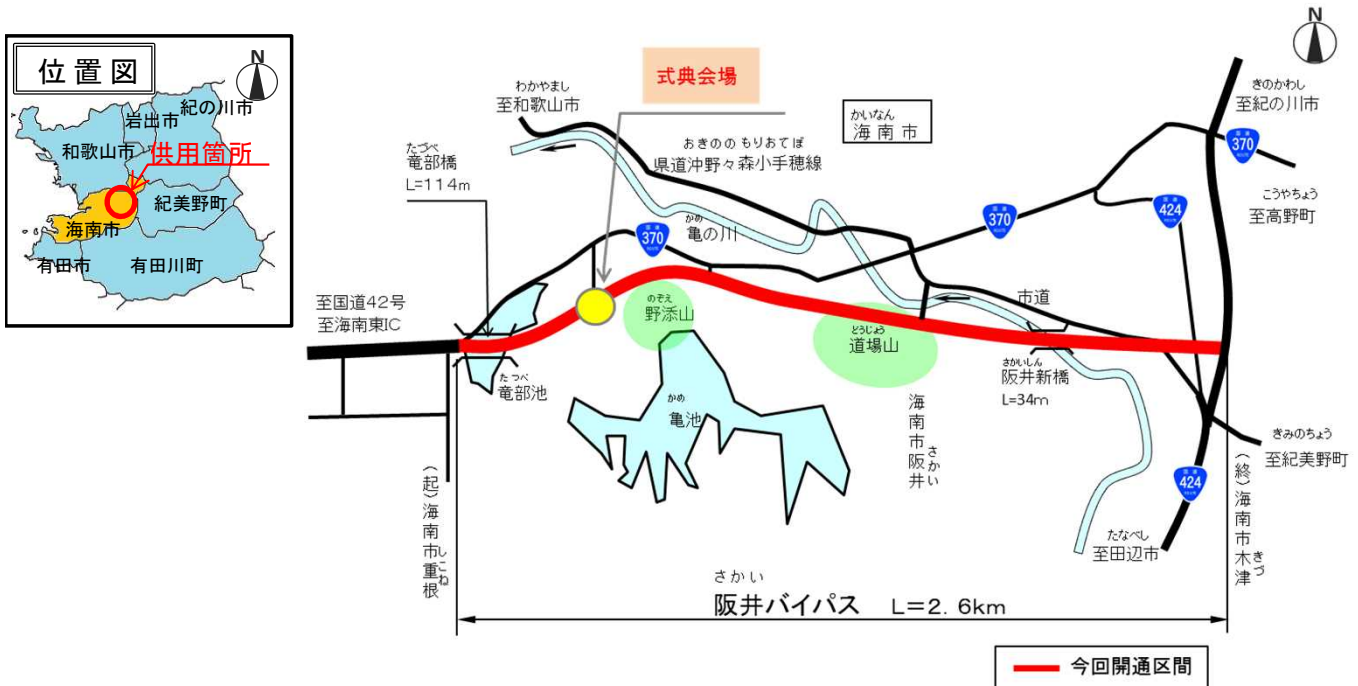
位置図
N
紀の川市
岩出市
和歌山市
供用箇所
紀美野町
海南市
有田市
有田川町

式典会場
N
わかやまし
至和歌山市
かいなん
海南市
きのかわし
至紀の川市
370
おきのの もりおてぼ
県道沖野々森小手穂線
たつべ
竜部橋
L=114m
こうやちょう
至高野町
370
424
かめ
亀の川
370
至国道42号
至海南東IC
のぞえ
野添山
市道
どうじょう
道場山
さかいしん
阪井新橋
L=34m
たつべ
竜部池
かめ
亀池
海南市阪井
さかい
きみのちょう
至紀美野町
424
(起)海南市重根
しこね
(終)海南市木津
きづ
たなべし
至田辺市
さかい
阪井バイパス L=2.6km
今回開通区間